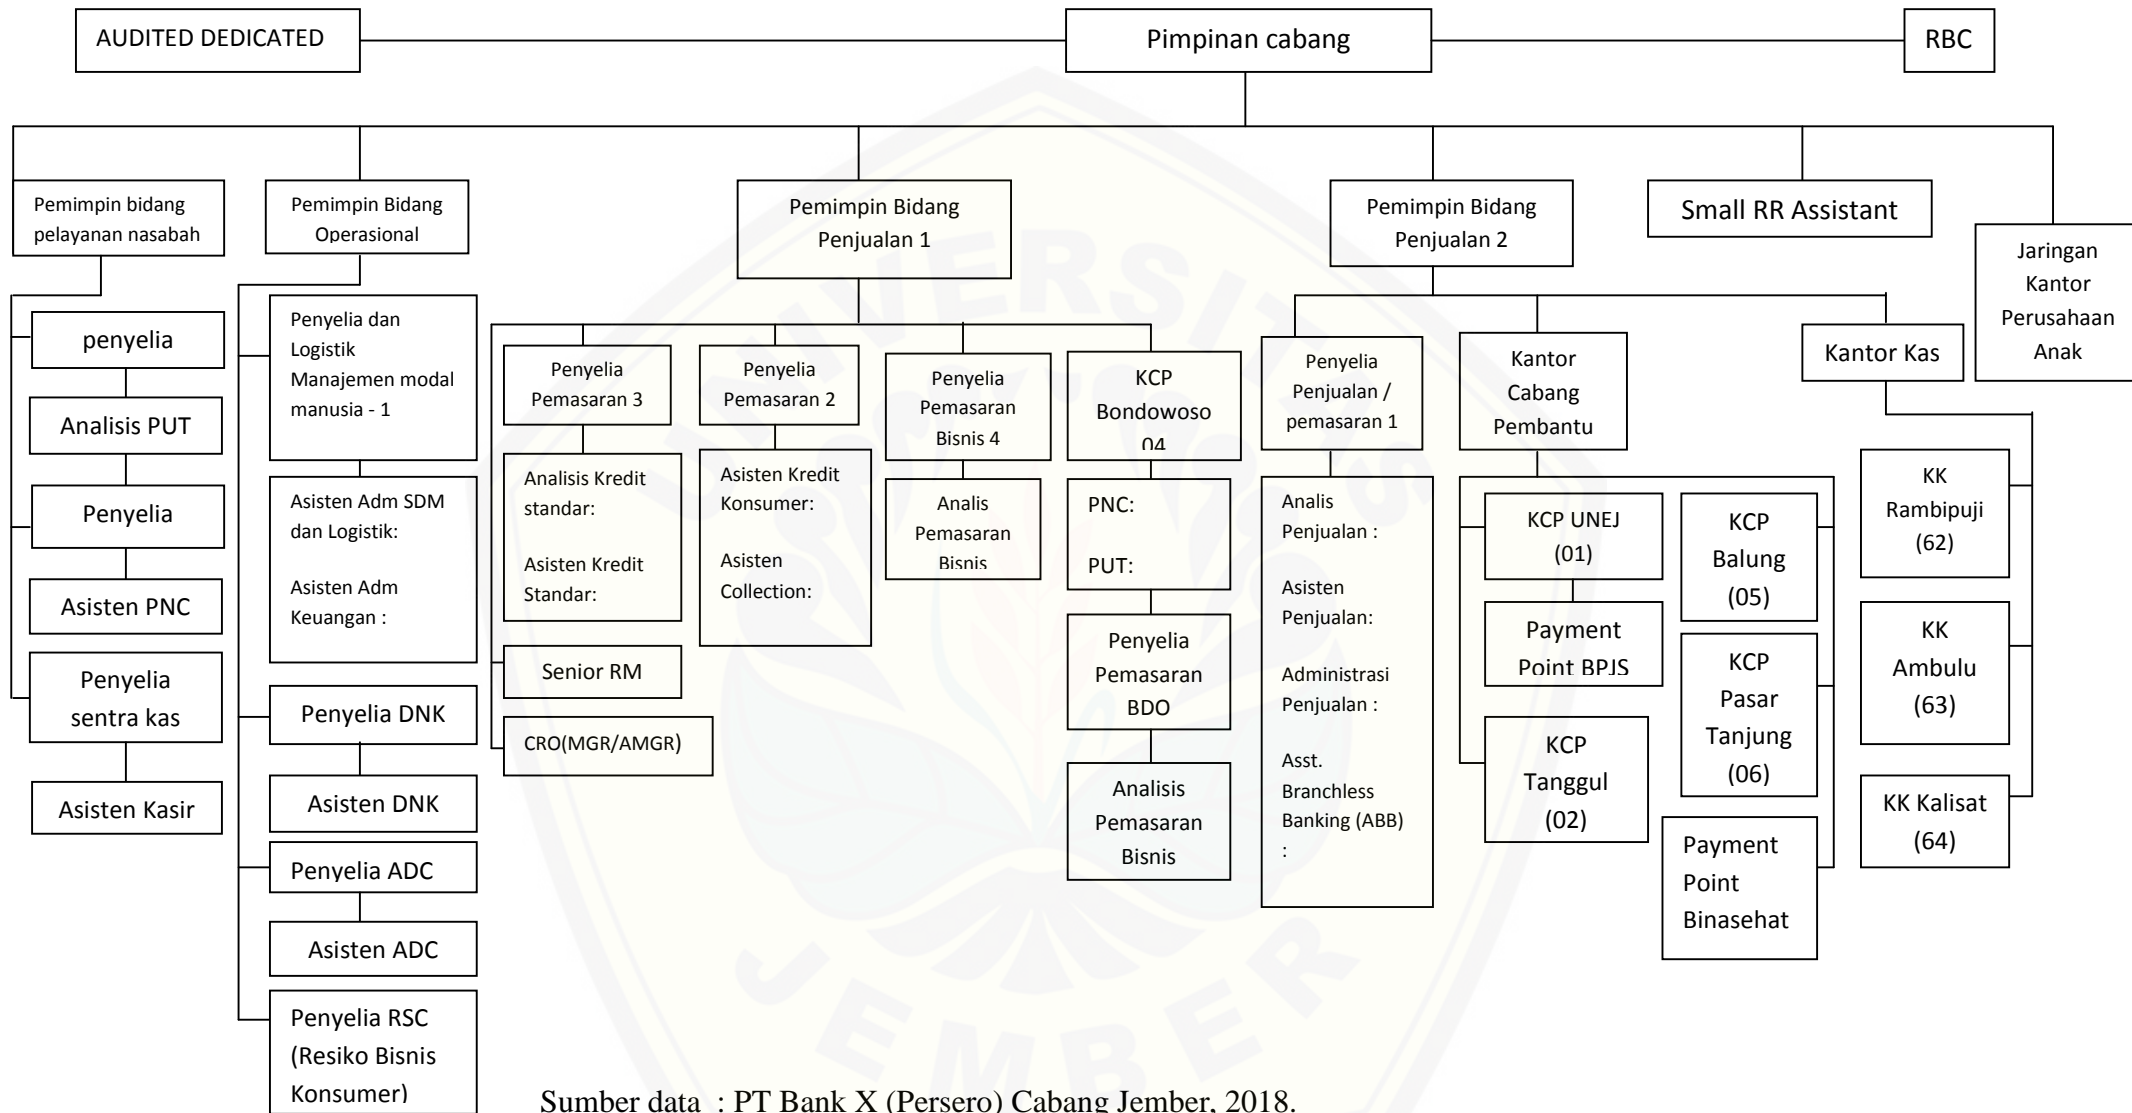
AUDITED DEDICATED

Pimpinan cabang

RBC

Pemimpin bidang pelayanan nasabah

penyelia

Analisis PUT

Penyelia

Asisten PNC

Penyelia sentra kas

Asisten Kasir

Pemimpin Bidang Operasional

Penyelia dan Logistik Manajemen modal manusia - 1

Asisten Adm SDM dan Logistik:

Asisten Adm Keuangan :

Penyelia DNK

Asisten DNK

Penyelia ADC

Asisten ADC

Penyelia RSC (Resiko Bisnis Konsumer)

Pemimpin Bidang Penjualan 1

Penyelia Pemasaran 3

Analisis Kredit standar:

Asisten Kredit Standar:

Senior RM

CRO(MGR/AMGR)

Penyelia Pemasaran 2

Asisten Kredit Konsumer:

Asisten Collection:

Penyelia Pemasaran Bisnis 4

Analis Pemasaran Bisnis

KCP Bondowoso 04

PNC:

PUT:

Penyelia Pemasaran BDO

Analisis Pemasaran Bisnis

Pemimpin Bidang Penjualan 2

Penyelia Penjualan / pemasaran 1

Analis Penjualan :

Asisten Penjualan:

Administrasi Penjualan :

Asst. Branchless Banking (ABB) :

Kantor Cabang Pembantu

KCP UNEJ (01)

Payment Point BPJS

KCP Tanggul (02)

KCP Balung (05)

KCP Pasar Tanjung (06)

Payment Point Binasehat

Kantor Kas

KK Rambipuji (62)

KK Ambulu (63)

KK Kalisat (64)

Small RR Assistant

Jaringan Kantor Perusahaan Anak

Sumber data : PT Bank X (Persero) Cabang Jember, 2018.